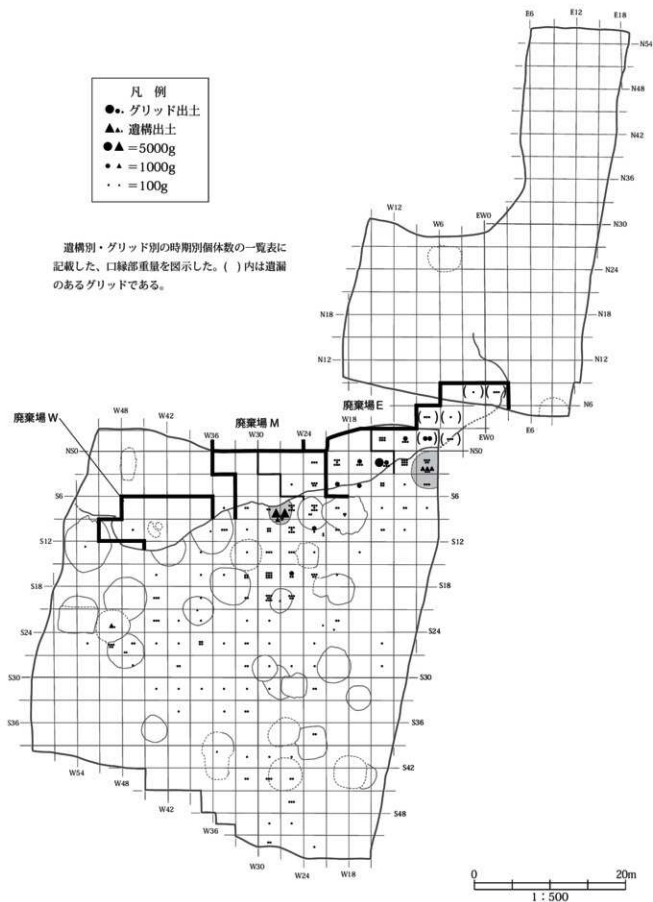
凡　例
●•. グリッド出土
▲▴. 遺構出土
●▲ ＝5000g
• ▴ ＝1000g
· · ＝100g

遺構別・グリッド別の時期別個体数の一覧表に記載した、口縁部重量を図示した。( ) 内は遺漏のあるグリッドである。

E6　E12　E18
N54
N48
N42
N36
N30
N24
N18
N12
N6
W12　W6　EW0
N18
N12
廃棄場 E
EW0　E6
W48　W42　W36　W30　W24　W18
廃棄場 W
廃棄場 M
N50
S6
S6
S12
S12
S18
S18
S24
S24
S30
S30
S36
S36
S42
S48
W54　W48
W42
W36
W30　W24　W18

0　20m
1：500